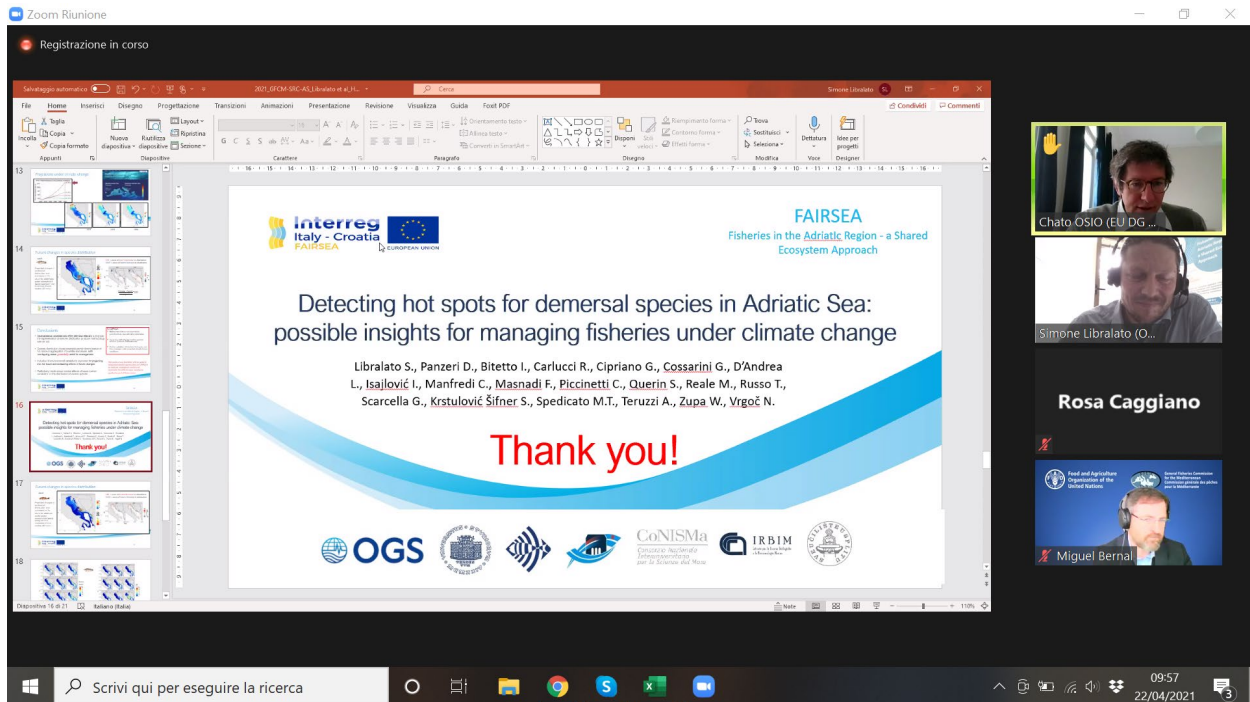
Zoom Riunione

Registrazione in corso

Salvataggio automatico 2021_GFCM-SRC-AS_Libralato et al_H... Cerca Simone Libralato SL

File Home Inserisci Disegno Progettazione Transizioni Animazioni Presentazione Revisione Visualizza Guida Foxit PDF Condividi Commenti

Incolla Taglia Copia Copia formato Appunti Nuova diapositiva Riutilizza diapositive Layout Reimposta Sezione Diapositive Carattere Paragrafo Disegno Disponi Trova Sostituisci Seleziona Modifica Dettatura Voce Idee per progetti Designer

13
14
15
16
17
18

Interreg Italy - Croatia FAIRSEA EUROPEAN UNION

FAIRSEA
Fisheries in the Adriatic Region - a Shared Ecosystem Approach

Detecting hot spots for demersal species in Adriatic Sea: possible insights for managing fisheries under climate change

Libralato S., Panzeri D., Bitetto I., Carlucci R., Cipriano G., Cossarini G., D'Andrea L., Isajlović I., Manfredi C., Masnadi F., Piccinetti C., Querin S., Reale M., Russo T., Scarcella G., Krstulović Šifner S., Specicato M.T., Teruzzi A., Zupa W., Vrgoč N.

Thank you!

OGS CoNISMa IRBIM

Diapositiva 16 di 21 Italiano (Italia) Note 110%

Chato OSIO (EU DG ...
Simone Libralato (O...
Rosa Caggiano
Food and Agriculture Organization of the United Nations
General Fisheries Commission for the Mediterranean
Miguel Bernal

Scrivi qui per eseguire la ricerca
09:57
22/04/2021
3